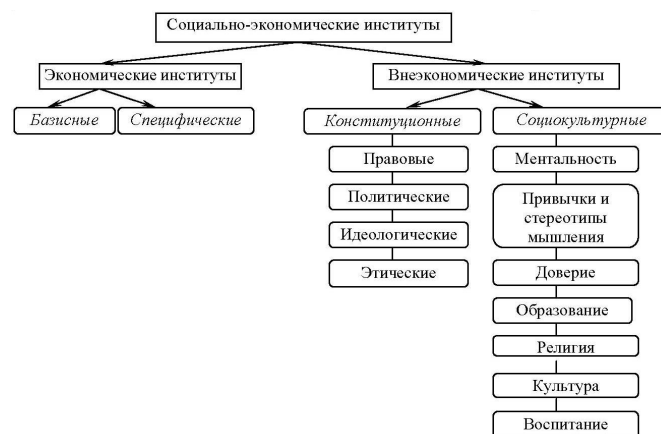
Социально-экономические институты

Экономические институты

Внеэкономические институты

Базисные

Специфические

Конституционные

Социокультурные

Правовые

Политические

Идеологические

Этические

Ментальность

Привычки и стереотипы мышления

Доверие

Образование

Религия

Культура

Воспитание